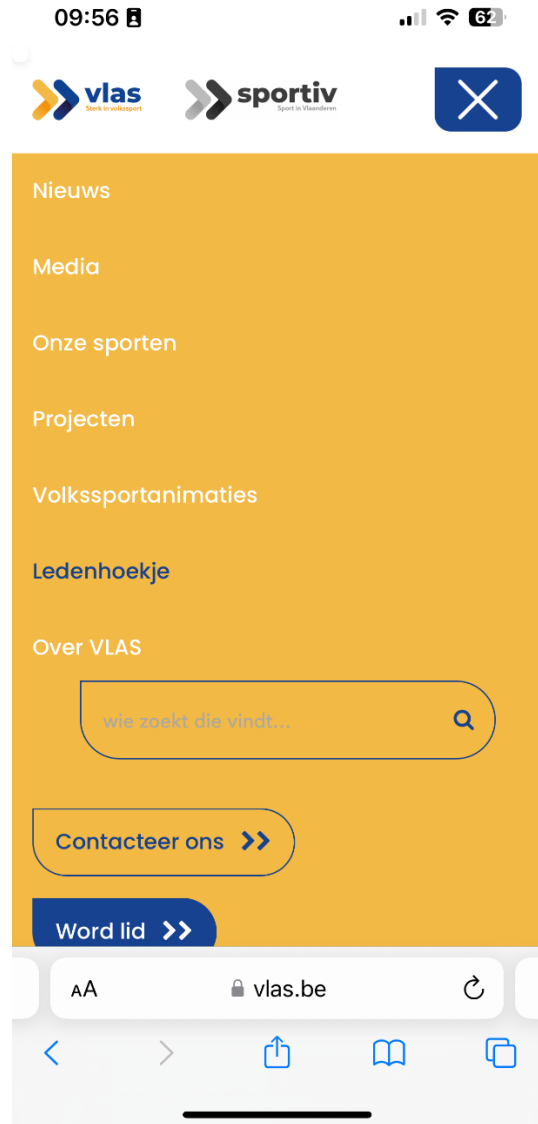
09:56

62

vlas
Sterk in volkssport

sportiv
Sport in Vlaanderen

Nieuws

Media

Onze sporten

Projecten

Volkssportanimaties

Ledenhoekje

Over VLAS

wie zoekt die vindt...

Contacteer ons

Word lid

AA vlas.be